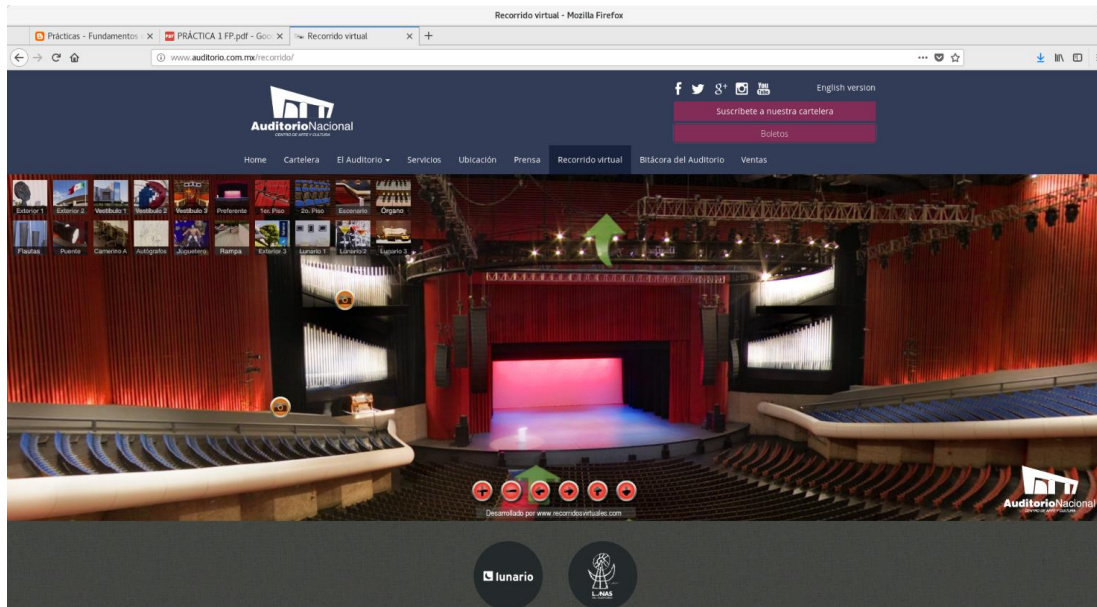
Recorrido virtual - Mozilla Firefox

Prácticas - Fundamentos ×
PRÁCTICA 1 FP.pdf - Goo ×
Recorrido virtual ×
+

www.auditorio.com.mx/recorrido/

English version
Suscríbete a nuestra cartelera
Boletos

AuditorioNacional
CENTRO DE ARTE Y CULTURA

Home Cartelera El Auditorio Servicios Ubicación Prensa Recorrido virtual Bitácora del Auditorio Ventas

Exterior 1 Exterior 2 Vestíbulo 1 Vestíbulo 2 Vestíbulo 3 Preferente 1er. Piso 2o. Piso Escenario Órgano
Flautas Puente Camerino A Autógrafos Juguetero Rampa Exterior 3 Lunario 1 Lunario 2 Lunario 3

Desarrollado por www.recorridosvirtuales.com

AuditorioNacional
CENTRO DE ARTE Y CULTURA

lunario

L..NAS